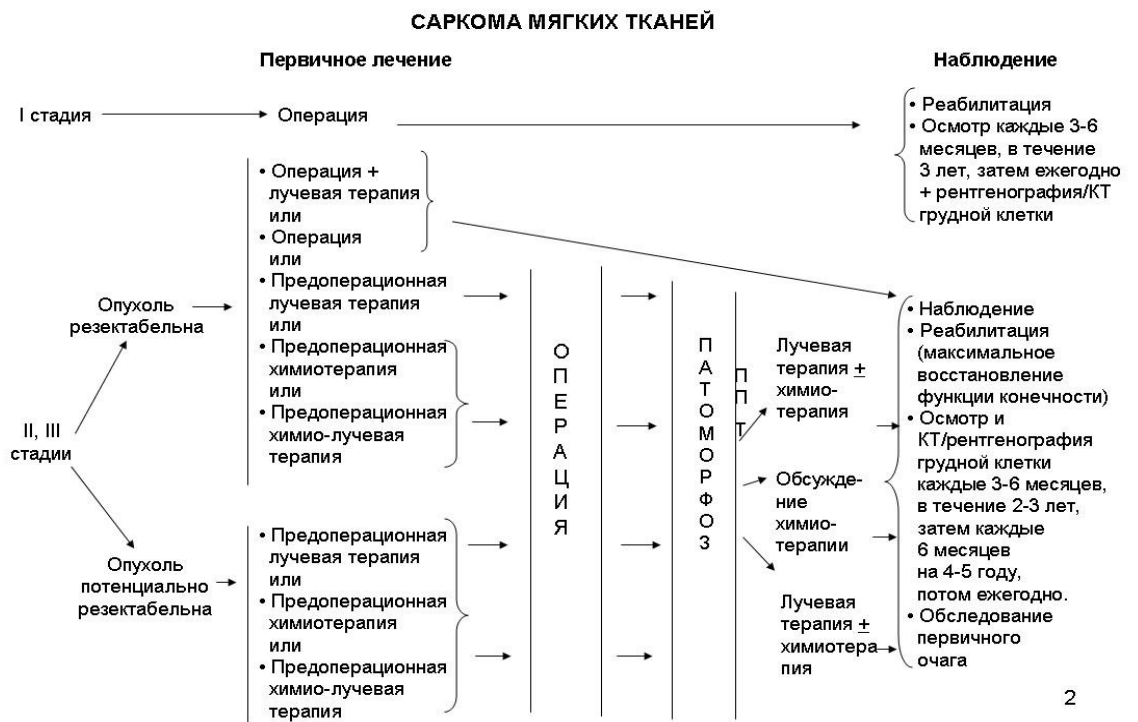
САРКОМА МЯГКИХ ТКАНЕЙ

Первичное лечение

Наблюдение

I стадия

Операция

• Реабилитация
• Осмотр каждые 3-6 месяцев, в течение 3 лет, затем ежегодно + рентгенография/КТ грудной клетки

• Операция + лучевая терапия
или
• Операция
или
• Предоперационная лучевая терапия
или
• Предоперационная химиотерапия
или
• Предоперационная химио-лучевая терапия

Опухоль резектабельна

II, III стадии

Опухоль потенциально резектабельна

• Предоперационная лучевая терапия
или
• Предоперационная химиотерапия
или
• Предоперационная химио-лучевая терапия

О П Е Р А Ц И Я

П А Т О М О Р Ф О З

П П Т

Лучевая терапия $\pm$ химио-терапия

Обсужде-ние химио-терапии

Лучевая терапия $\pm$ химиотера-пия

• Наблюдение
• Реабилитация (максимальное восстановление функции конечности)
• Осмотр и КТ/рентгенография грудной клетки каждые 3-6 месяцев, в течение 2-3 лет, затем каждые 6 месяцев на 4-5 году, потом ежегодно.
• Обследование первичного очага

2